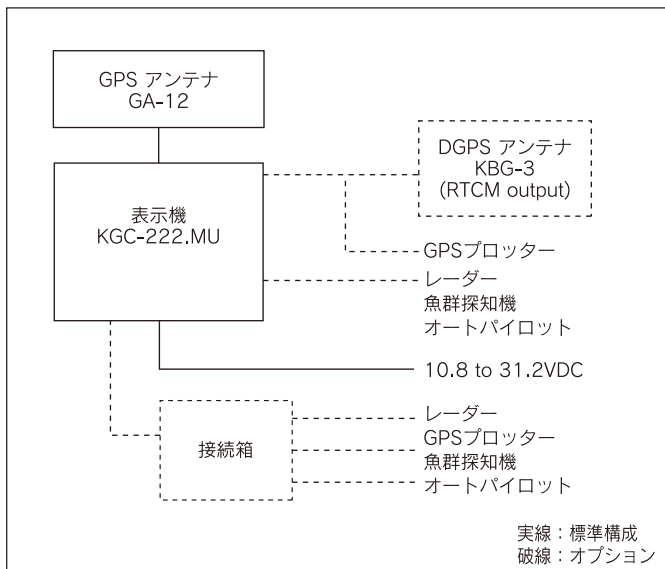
GPS アンテナ
GA-12

DGPS アンテナ
KBG-3
(RTCM output)

表示機
KGC-222.MU

GPSプロッター

レーダー
魚群探知機
オートパイロット

10.8 to 31.2VDC

接続箱

レーダー
GPSプロッター
魚群探知機
オートパイロット

実線：標準構成
破線：オプション